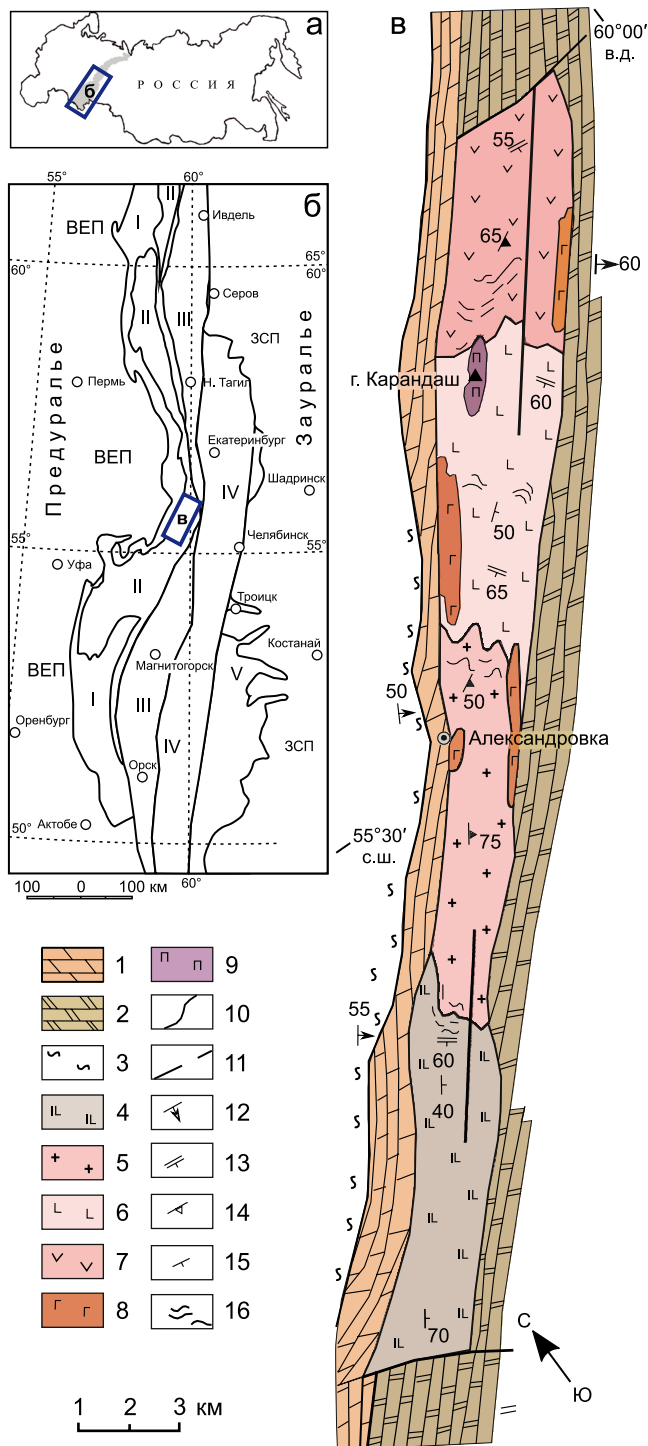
а
Р О С С И Я
б

б
55°
60°
ВЕП
I
II
Ивдель
60°
65°
60°
II
III
Серов
ЗСП
Предуралье
Пермь
Н. Тагил
Зауралье
ВЕП
Екатеринбург
IV
Шадринск
в
55°
Челябинск
55°
Уфа
II
Троицк
Костанай
ВЕП
Магнитогорск
I
III
V
Оренбург
IV
ЗСП
Орск
50°
Актобе
60°
100 0 100 км

в
60°00′ в.д.
55
65
60
г. Карандаш
П
П
60
Г
50
65
Г
50
50
Г
Александровка
Г
75
55°30′ с.ш.
55
60
40
70
С
Ю

1
2
3
4
5
6
7
8
9
10
11
12
13
14
15
16

1 2 3 км